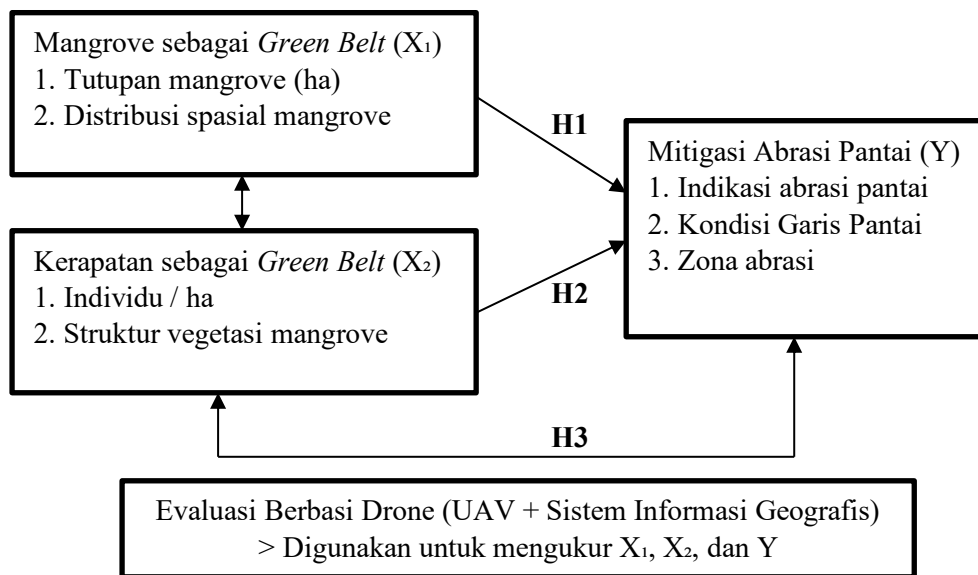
Mangrove sebagai *Green Belt* ($X_1$)
1. Tutupan mangrove (ha)
2. Distribusi spasial mangrove

H1

Mitigasi Abrasi Pantai (Y)
1. Indikasi abrasi pantai
2. Kondisi Garis Pantai
3. Zona abrasi

Kerapatan sebagai *Green Belt* ($X_2$)
1. Individu / ha
2. Struktur vegetasi mangrove

H2

H3

Evaluasi Berbasi Drone (UAV + Sistem Informasi Geografis)
> Digunakan untuk mengukur $X_1$, $X_2$, dan Y